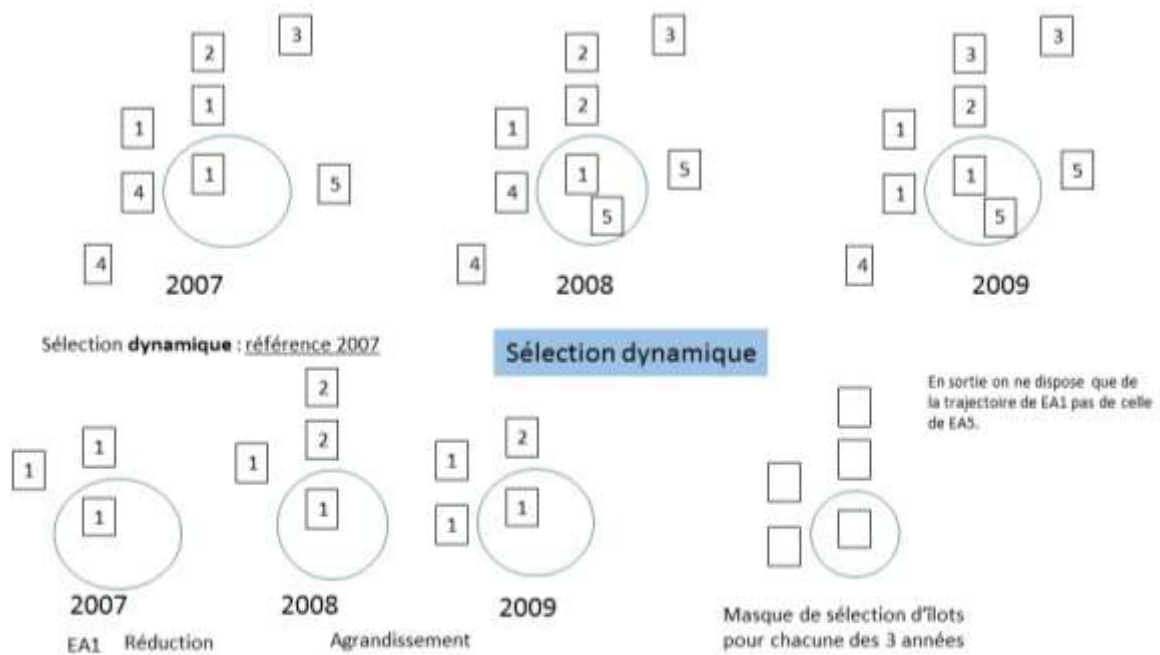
2
3
1
1
1
4
5
4
2007

2
3
2
1
1
4
5
5
4
2008

3
3
2
1
1
1
5
5
4
2009

Sélection **dynamique** : référence 2007

Sélection dynamique

En sortie on ne dispose que de la trajectoire de EA1 pas de celle de EA5.

1
1
1
2007

2
2
1
1
2008

2
1
1
1
2009

EA1 Réduction

Agrandissement

Masque de sélection d'ilots pour chacune des 3 années